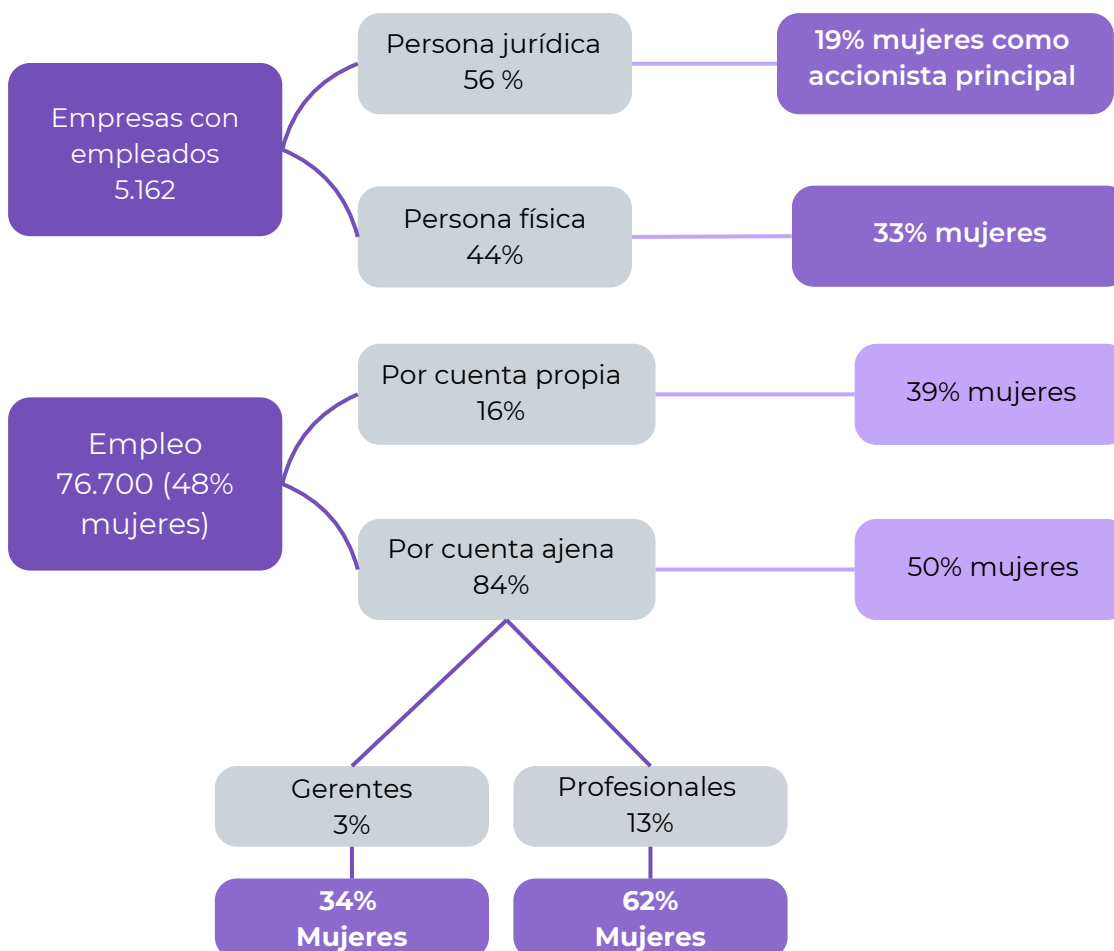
Empresas con empleados 5.162

Persona jurídica 56 %

19% mujeres como accionista principal

Persona física 44%

33% mujeres

Empleo 76.700 (48% mujeres)

Por cuenta propia 16%

39% mujeres

Por cuenta ajena 84%

50% mujeres

Gerentes 3%

34% Mujeres

Profesionales 13%

62% Mujeres